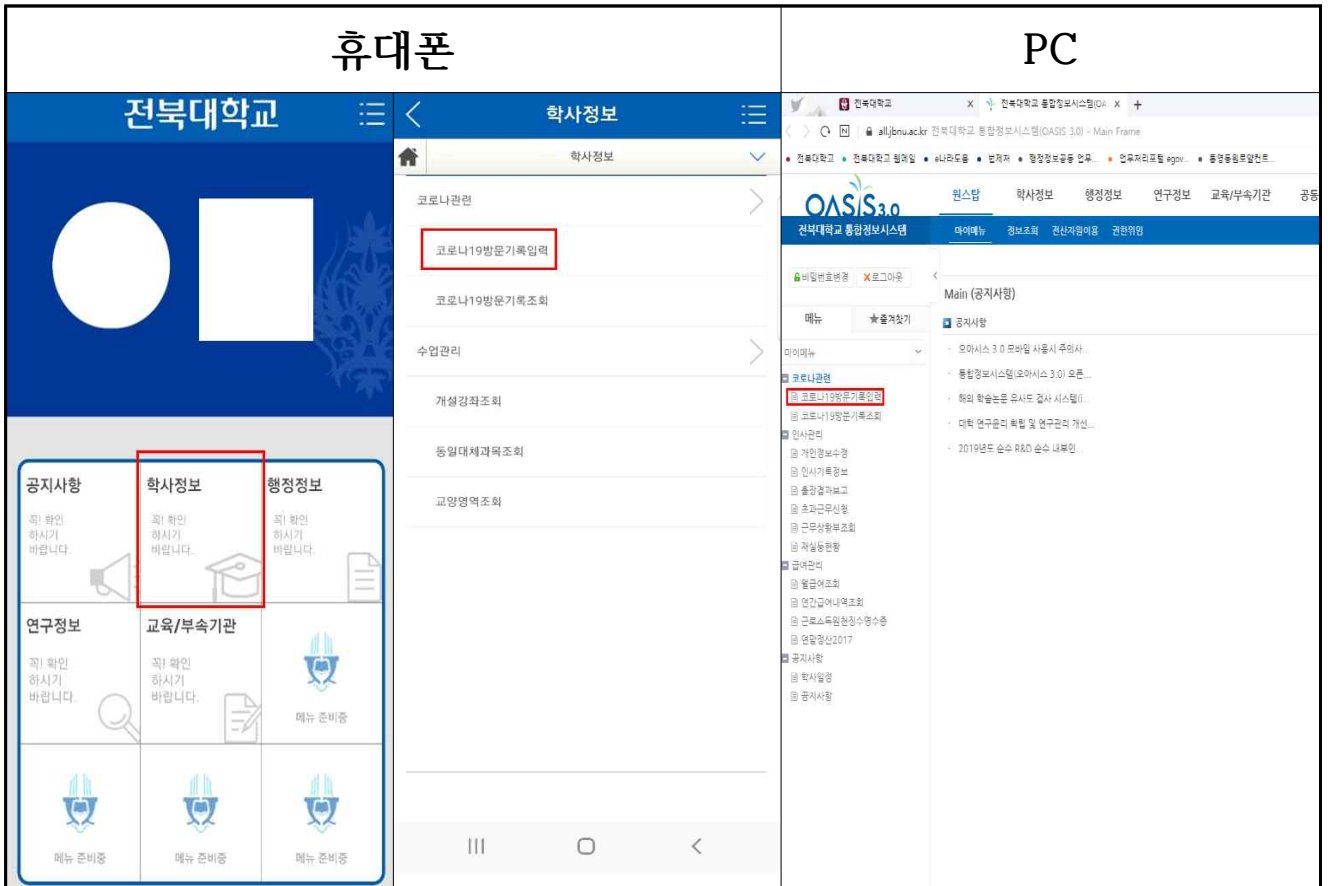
휴대폰

전북대학교

공지사항
꼭! 확인 하시기 바랍니다.

학사정보
꼭! 확인 하시기 바랍니다.

행정정보
꼭! 확인 하시기 바랍니다.

연구정보
꼭! 확인 하시기 바랍니다.

교육/부속기관
꼭! 확인 하시기 바랍니다.

메뉴 준비중

메뉴 준비중

메뉴 준비중

메뉴 준비중

학사정보

학사정보

코로나관련

코로나19방문기록입력

코로나19방문기록조회

수업관리

개설강좌조회

동일대체과목조회

교양영역조회

PC

전북대학교 × 전북대학교 통합정보시스템(OA × +

all.jbnu.ac.kr 전북대학교 통합정보시스템(OASIS 3.0) - Main Frame

전북대학교 • 전북대학교 웹메일 • e나라도움 • 법제처 • 행정정보공동 업무... • 업무처리포털 egov... • 통영종원프알헌트...

OASIS3.0 원스탑 학사정보 행정정보 연구정보 교육/부속기관 공동

전북대학교 통합정보시스템 마이메뉴 정보조회 전산자원이용 권한위임

비밀번호변경 로그아웃

메뉴 ★즐겨찾기

마이메뉴

코로나관련
코로나19방문기록입력
코로나19방문기록조회
인사관리
개인정보수정
인사기록정보
출장결과보고
초과근무신청
근무상황부조회
재실동현황
급여관리
월급여조회
연간급여내역조회
근로소득원천징수영수증
연말정산2017
공지사항
학사일정
공지사항

Main (공지사항)

공지사항
· 오아시스 3.0 모바일 사용시 주의사...
· 통합정보시스템(오아시스 3.0) 오픈...
· 해외 학술논문 유사도 검사 시스템(i...
· 대학 연구윤리 확립 및 연구관리 개선...
· 2019년도 순수 R&D 순수 내부인...